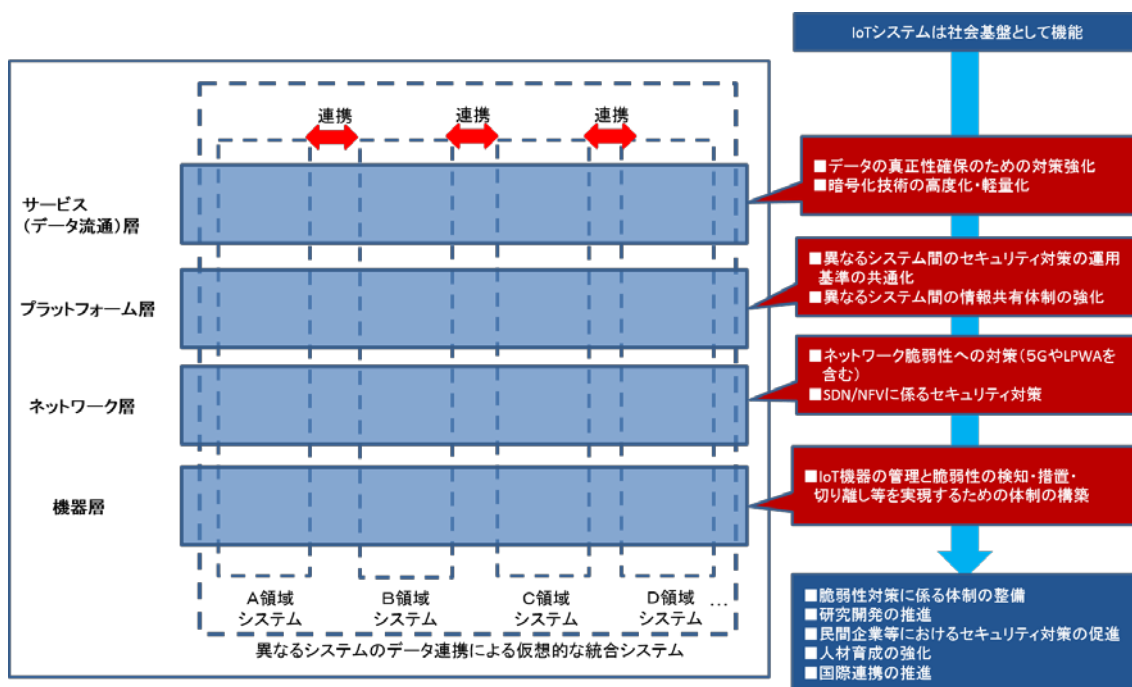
IoTシステムは社会基盤として機能

連携
連携
連携

サービス（データ流通）層
プラットフォーム層
ネットワーク層
機器層

■データの真正性確保のための対策強化
■暗号化技術の高度化・軽量化

■異なるシステム間のセキュリティ対策の運用基準の共通化
■異なるシステム間の情報共有体制の強化

■ネットワーク脆弱性への対策（5GやLPWAを含む）
■SDN/NFVに係るセキュリティ対策

■IoT機器の管理と脆弱性の検知・措置・切り離し等を実現するための体制の構築

A領域システム
B領域システム
C領域システム
D領域システム
…

異なるシステムのデータ連携による仮想的な統合システム

■脆弱性対策に係る体制の整備
■研究開発の推進
■民間企業等におけるセキュリティ対策の促進
■人材育成の強化
■国際連携の推進